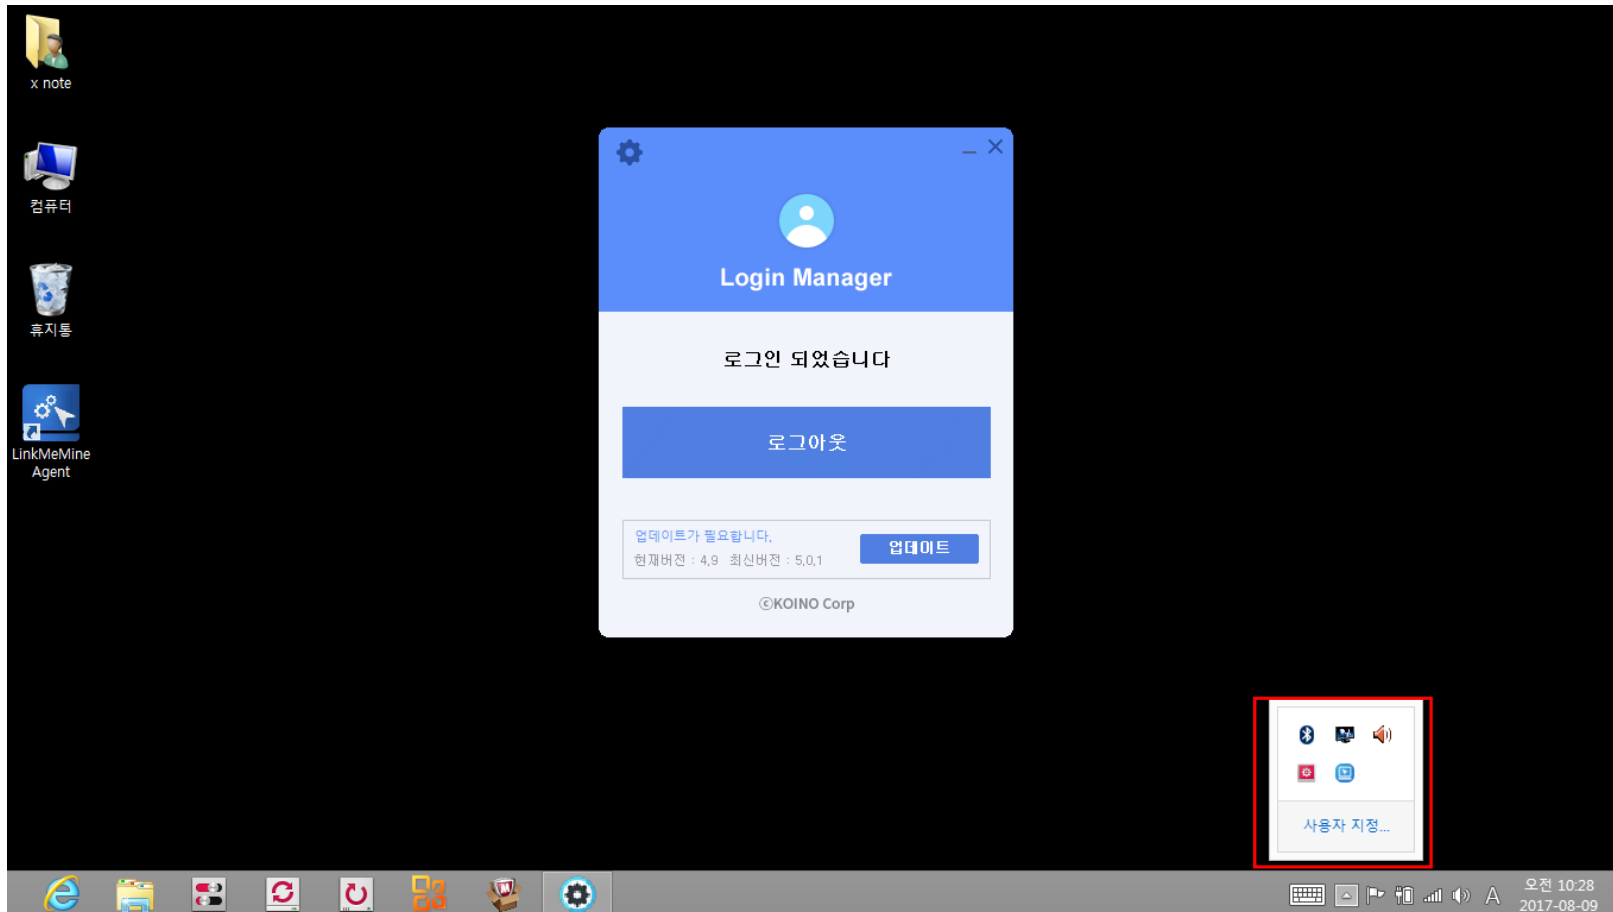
x note

컴퓨터

휴지통

LinkMeMine Agent

Login Manager

로그인 되었습니다

로그아웃

업데이트가 필요합니다.
현재버전 : 4.9 최신버전 : 5.0.1

업데이트

©KOINO Corp

사용자 지정...

A

오전 10:28
2017-08-09